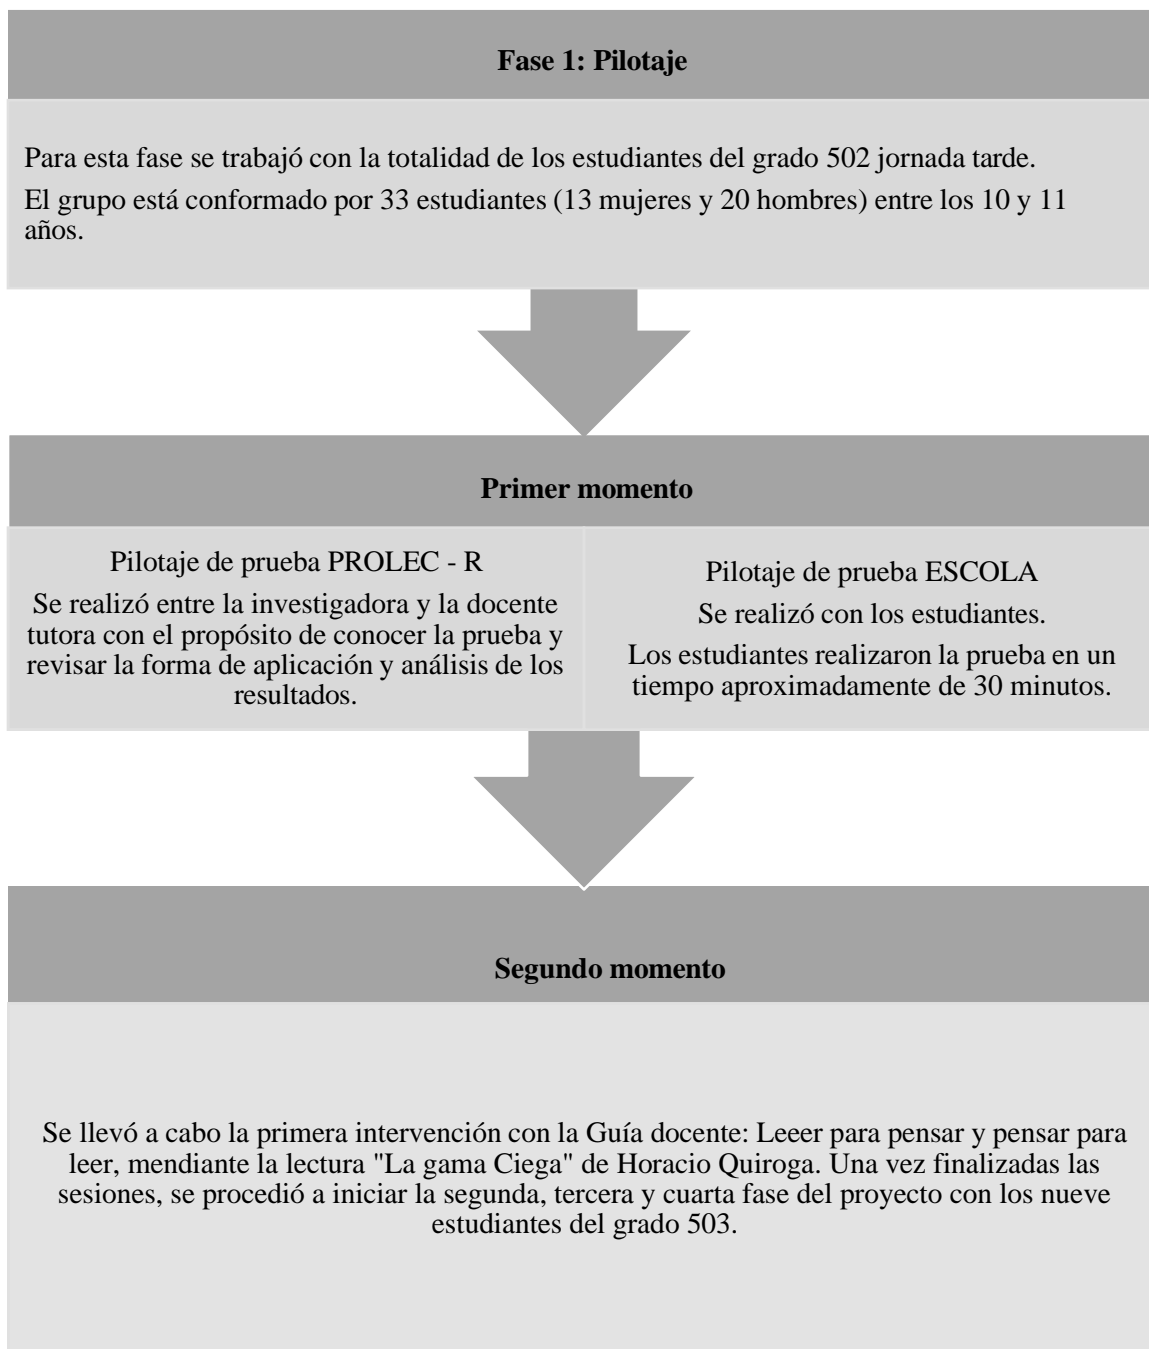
Fase 1: Pilotaje

Para esta fase se trabajó con la totalidad de los estudiantes del grado 502 jornada tarde.

El grupo está conformado por 33 estudiantes (13 mujeres y 20 hombres) entre los 10 y 11 años.

Primer momento

Pilotaje de prueba PROLEC - R

Se realizó entre la investigadora y la docente tutora con el propósito de conocer la prueba y revisar la forma de aplicación y análisis de los resultados.

Pilotaje de prueba ESCOLA

Se realizó con los estudiantes.

Los estudiantes realizaron la prueba en un tiempo aproximadamente de 30 minutos.

Segundo momento

Se llevó a cabo la primera intervención con la Guía docente: Leeer para pensar y pensar para leer, mendiante la lectura "La gama Ciega" de Horacio Quiroga. Una vez finalizadas las sesiones, se procedió a iniciar la segunda, tercera y cuarta fase del proyecto con los nueve estudiantes del grado 503.